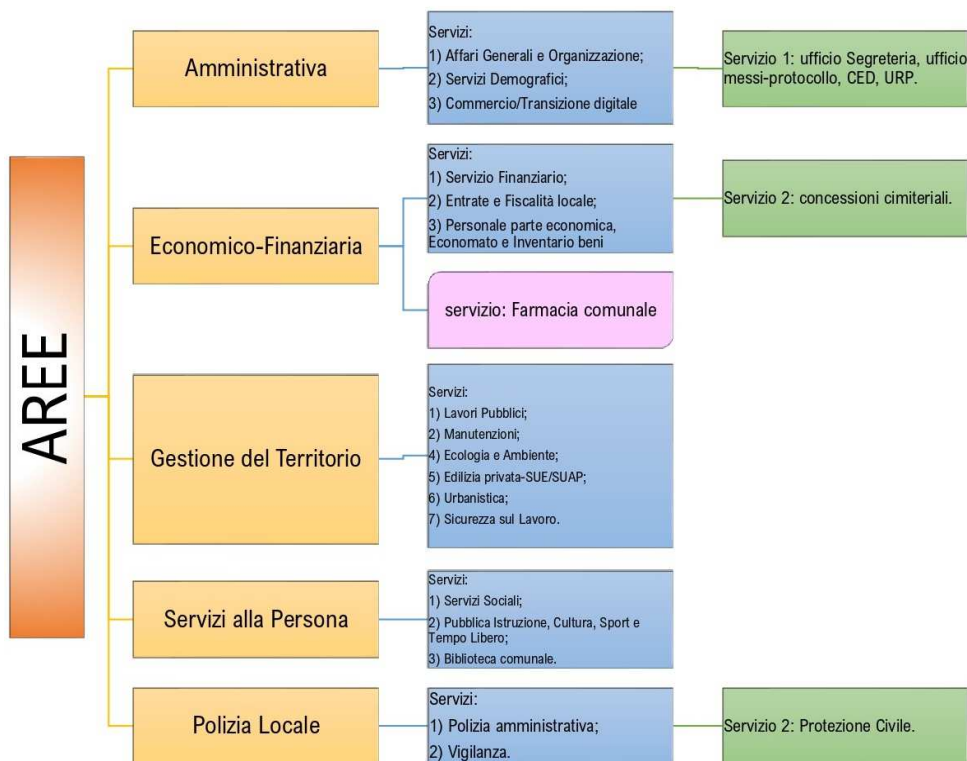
AREE

Amministrativa

Servizi:
1) Affari Generali e Organizzazione;
2) Servizi Demografici;
3) Commercio/Transizione digitale

Servizio 1: ufficio Segreteria, ufficio messi-protocollo, CED, URP.

Economico-Finanziaria

Servizi:
1) Servizio Finanziario;
2) Entrate e Fiscalità locale;
3) Personale parte economica, Economato e Inventario beni

Servizio 2: concessioni cimiteriali.

servizio: Farmacia comunale

Gestione del Territorio

Servizi:
1) Lavori Pubblici;
2) Manutenzioni;
4) Ecologia e Ambiente;
5) Edilizia privata-SUE/SUAP;
6) Urbanistica;
7) Sicurezza sul Lavoro.

Servizi alla Persona

Servizi:
1) Servizi Sociali;
2) Pubblica Istruzione, Cultura, Sport e Tempo Libero;
3) Biblioteca comunale.

Polizia Locale

Servizi:
1) Polizia amministrativa;
2) Vigilanza.

Servizio 2: Protezione Civile.